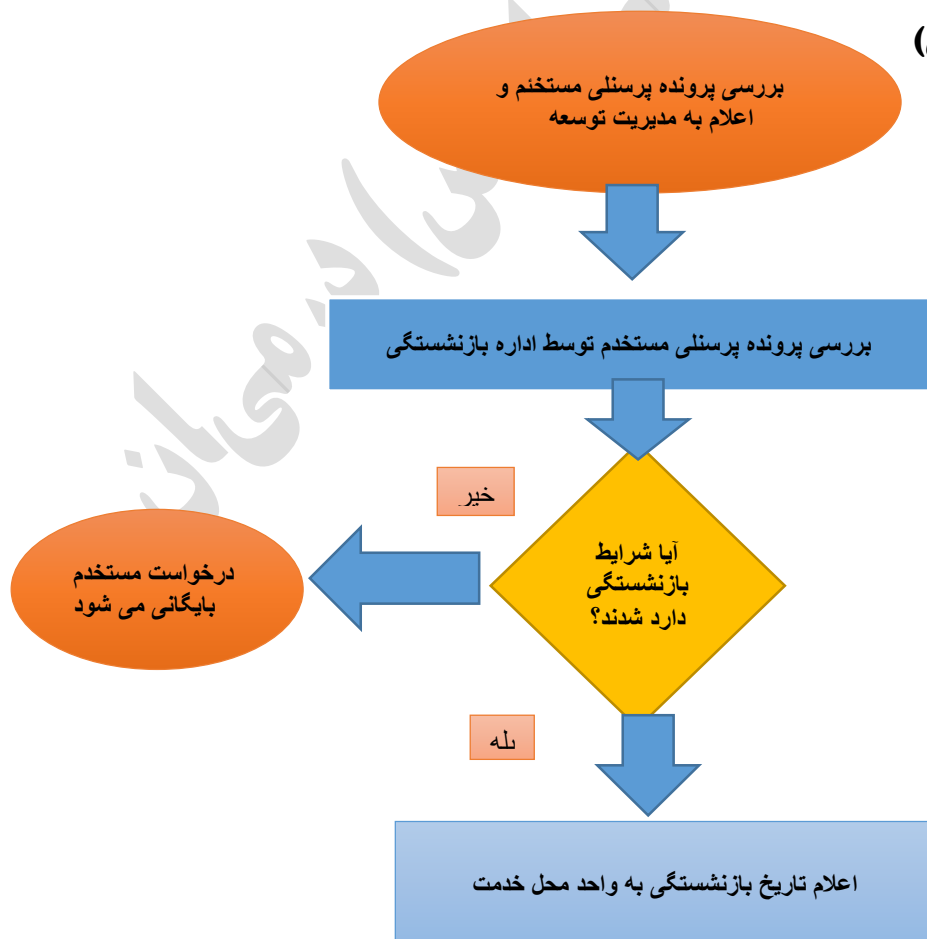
(

بررسی پرونده پرسنلی مستخنم و اعلام به مدیریت توسعه

بررسی پرونده پرسنلی مستخدم توسط اداره بازنشستگی

خیر

آیا شرایط بازنشستگی دارد شدند؟

درخواست مستخدم بایگانی می شود

بله

اعلام تاریخ بازنشستگی به واحد محل خدمت